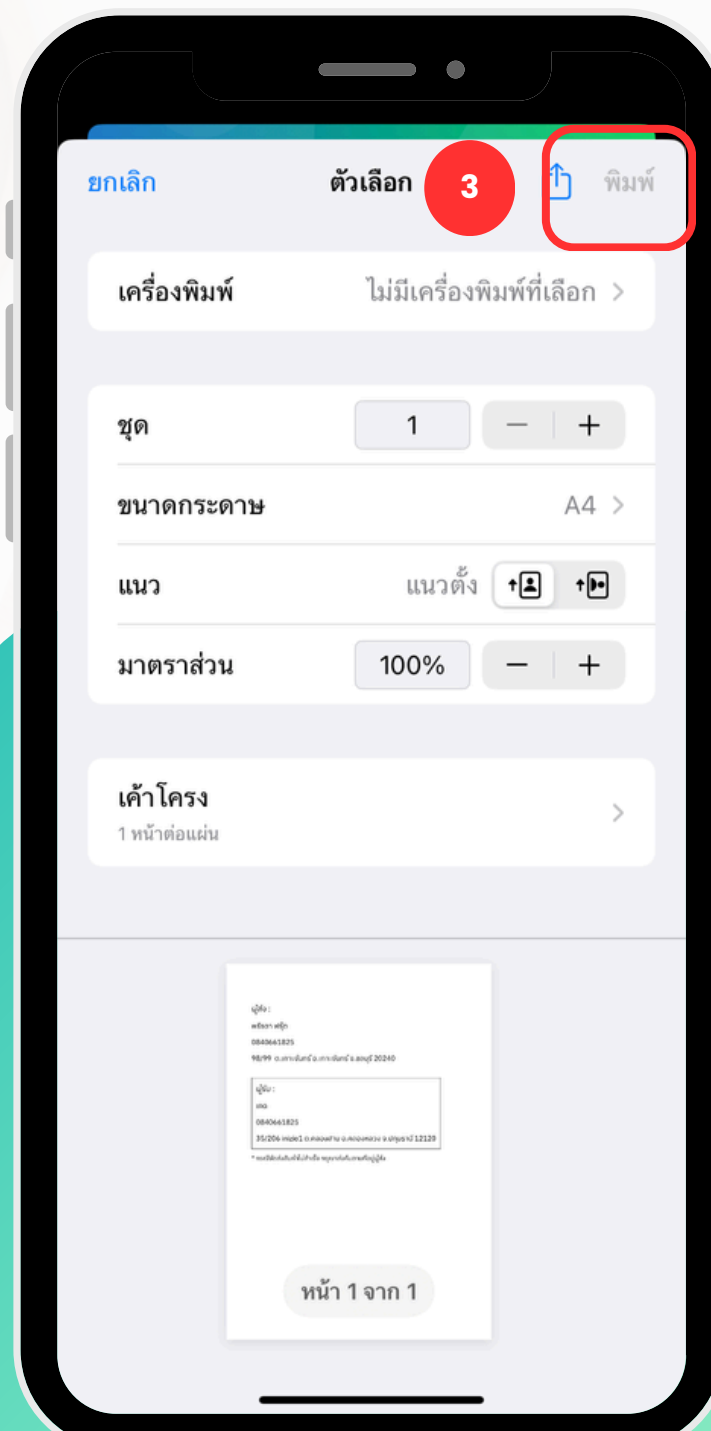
ยกเลิก ตัวเลือก 3 พิมพ์

เครื่องพิมพ์ ไม่มีเครื่องพิมพ์ที่เลือก >

ชุด 1 − +

ขนาดกระดาษ A4 >

แนว แนวตั้ง

มาตราส่วน 100% − +

เค้าโครง
1 หน้าต่อแผ่น >

ผู้ส่ง :
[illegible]
0840661825
98/99 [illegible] 20240

ผู้รับ :
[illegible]
0840661825
35/206 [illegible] 12120

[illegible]

หน้า 1 จาก 1